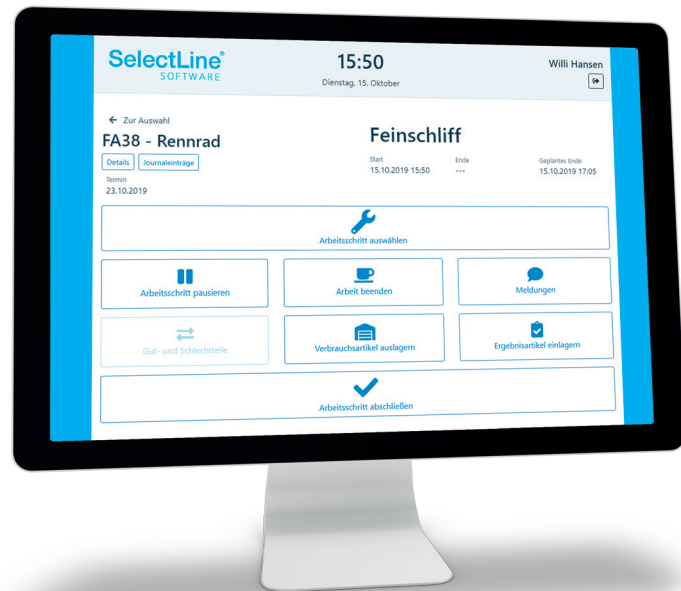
SelectLine® SOFTWARE

15:50
Dienstag, 15. Oktober

Willi Hansen

← Zur Auswahl

FA38 - Rennrad

Details Journaleinträge

Termin
23.10.2019

Feinschliff

Start
15.10.2019 15:50

Ende
---

Geplantes Ende
15.10.2019 17:05

Arbeitsschritt auswählen

Arbeitsschritt pausieren

Arbeit beenden

Meldungen

Gut- und Schlechtteile

Verbrauchsartikel auslagern

Ergebnisartikel einlagern

Arbeitsschritt abschließen